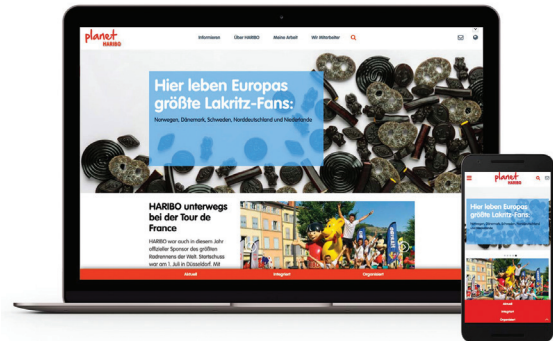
planet HARIBO

Informieren Über HARIBO Meine Arbeit Wir Mitarbeiter

Hier leben Europas größte Lakritz-Fans:

Norwegen, Dänemark, Schweden, Norddeutschland und Niederlande

HARIBO unterwegs bei der Tour de France

HARIBO war auch in diesem Jahr offizieller Sponsor des größten Radrennens der Welt. Startschuss war am 1. Juli in Düsseldorf. Mit

Aktuell Integriert Organisiert

planet HARIBO

Hier leben Europas größte Lakritz-Fans:

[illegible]

Aktuell

Integriert

Organisiert